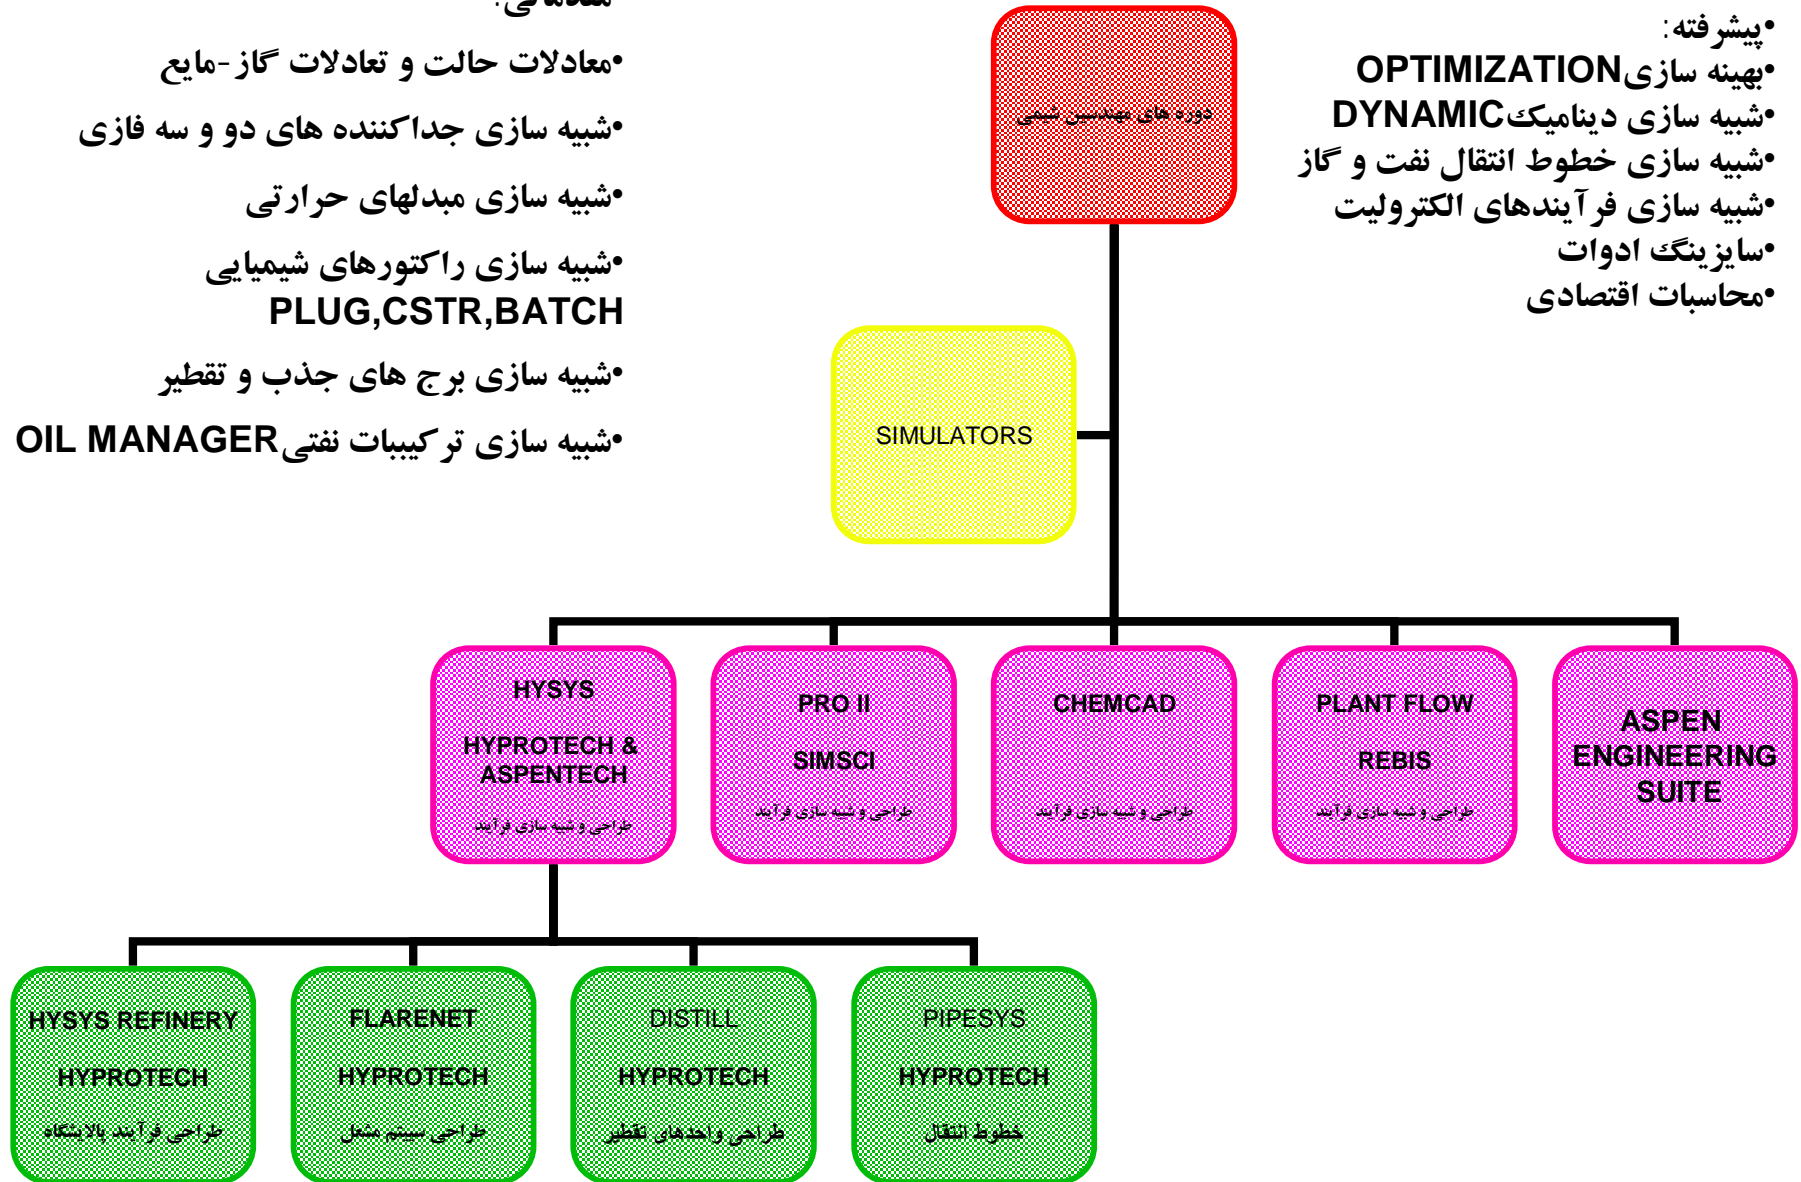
•پیشرفته:
•بهینه سازیOPTIMIZATION
•شبیه سازی دینامیکDYNAMIC
•شبیه سازی خطوط انتقال نفت و گاز
•شبیه سازی فرآیندهای الکترولیت
•سایزینگ ادوات
•محاسبات اقتصادی

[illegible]:
•معادلات حالت و تعادلات گاز-مایع
•شبیه سازی جداکننده های دو و سه فازی
•شبیه سازی مبدلهای حرارتی
•شبیه سازی راکتورهای شیمیایی PLUG,CSTR,BATCH
•شبیه سازی برج های جذب و تقطیر
•شبیه سازی ترکیبات نفتیOIL MANAGER

دوره های مهندسی شیمی

SIMULATORS

HYSYS
HYPROTECH & ASPENTECH
طراحی و شبیه سازی فرآیند

PRO II
SIMSCI
طراحی و شبیه سازی فرآیند

CHEMCAD
طراحی و شبیه سازی فرآیند

PLANT FLOW
REBIS
طراحی و شبیه سازی فرآیند

ASPEN ENGINEERING SUITE

HYSYS REFINERY
HYPROTECH
طراحی فرآیند پالایشگاه

FLARENET
HYPROTECH
طراحی سیستم مشعل

DISTILL
HYPROTECH
طراحی واحدهای تقطیر

PIPESYS
HYPROTECH
خطوط انتقال